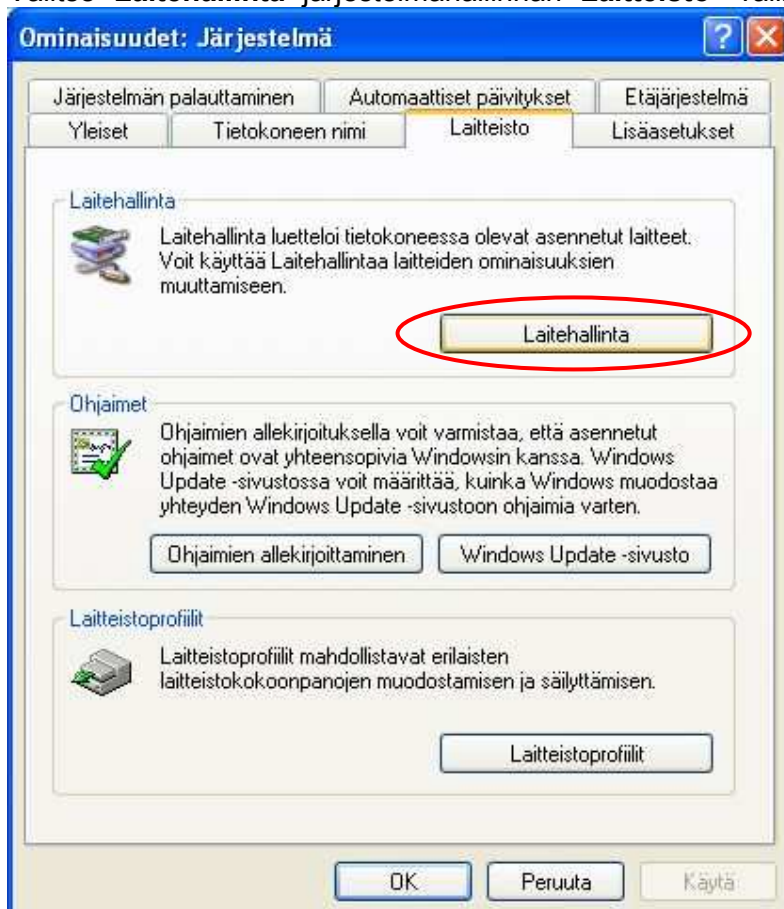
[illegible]

Ominaisuudet: Järjestelmä

Järjestelmän palauttaminen | Automaattiset päivitykset | Etäjärjestelmä
Yleiset | Tietokoneen nimi | Laitteisto | Lisäasetukset

Laitehallinta

Laitehallinta luetteloi tietokoneessa olevat asennetut laitteet. Voit käyttää Laitehallintaa laitteiden ominaisuuksien muuttamiseen.

Laitehallinta

Ohjaimet

Ohjaimien allekirjoituksella voit varmistaa, että asennetut ohjaimet ovat yhteensopivia Windowsin kanssa. Windows Update -sivustossa voit määrittää, kuinka Windows muodostaa yhteyden Windows Update -sivustoon ohjaimia varten.

Ohjaimien allekirjoittaminen | Windows Update -sivusto

Laitteistoprofiilit

Laitteistoprofiilit mahdollistavat erilaisten laitteistokokoonpanojen muodostamisen ja säilyttämisen.

Laitteistoprofiilit

OK | Peruuta | Käytä